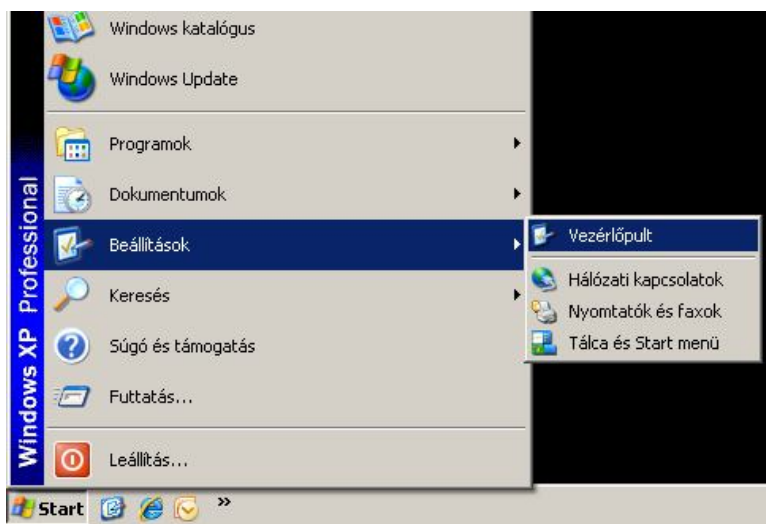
Windows XP Professional

Windows katalógus

Windows Update

Programok

Dokumentumok

Beállítások

Keresés

Súgó és támogatás

Futtatás...

Leállítás...

Vezérlőpult

Hálózati kapcsolatok

Nyomtatók és faxok

Tálca és Start menü

Start

»